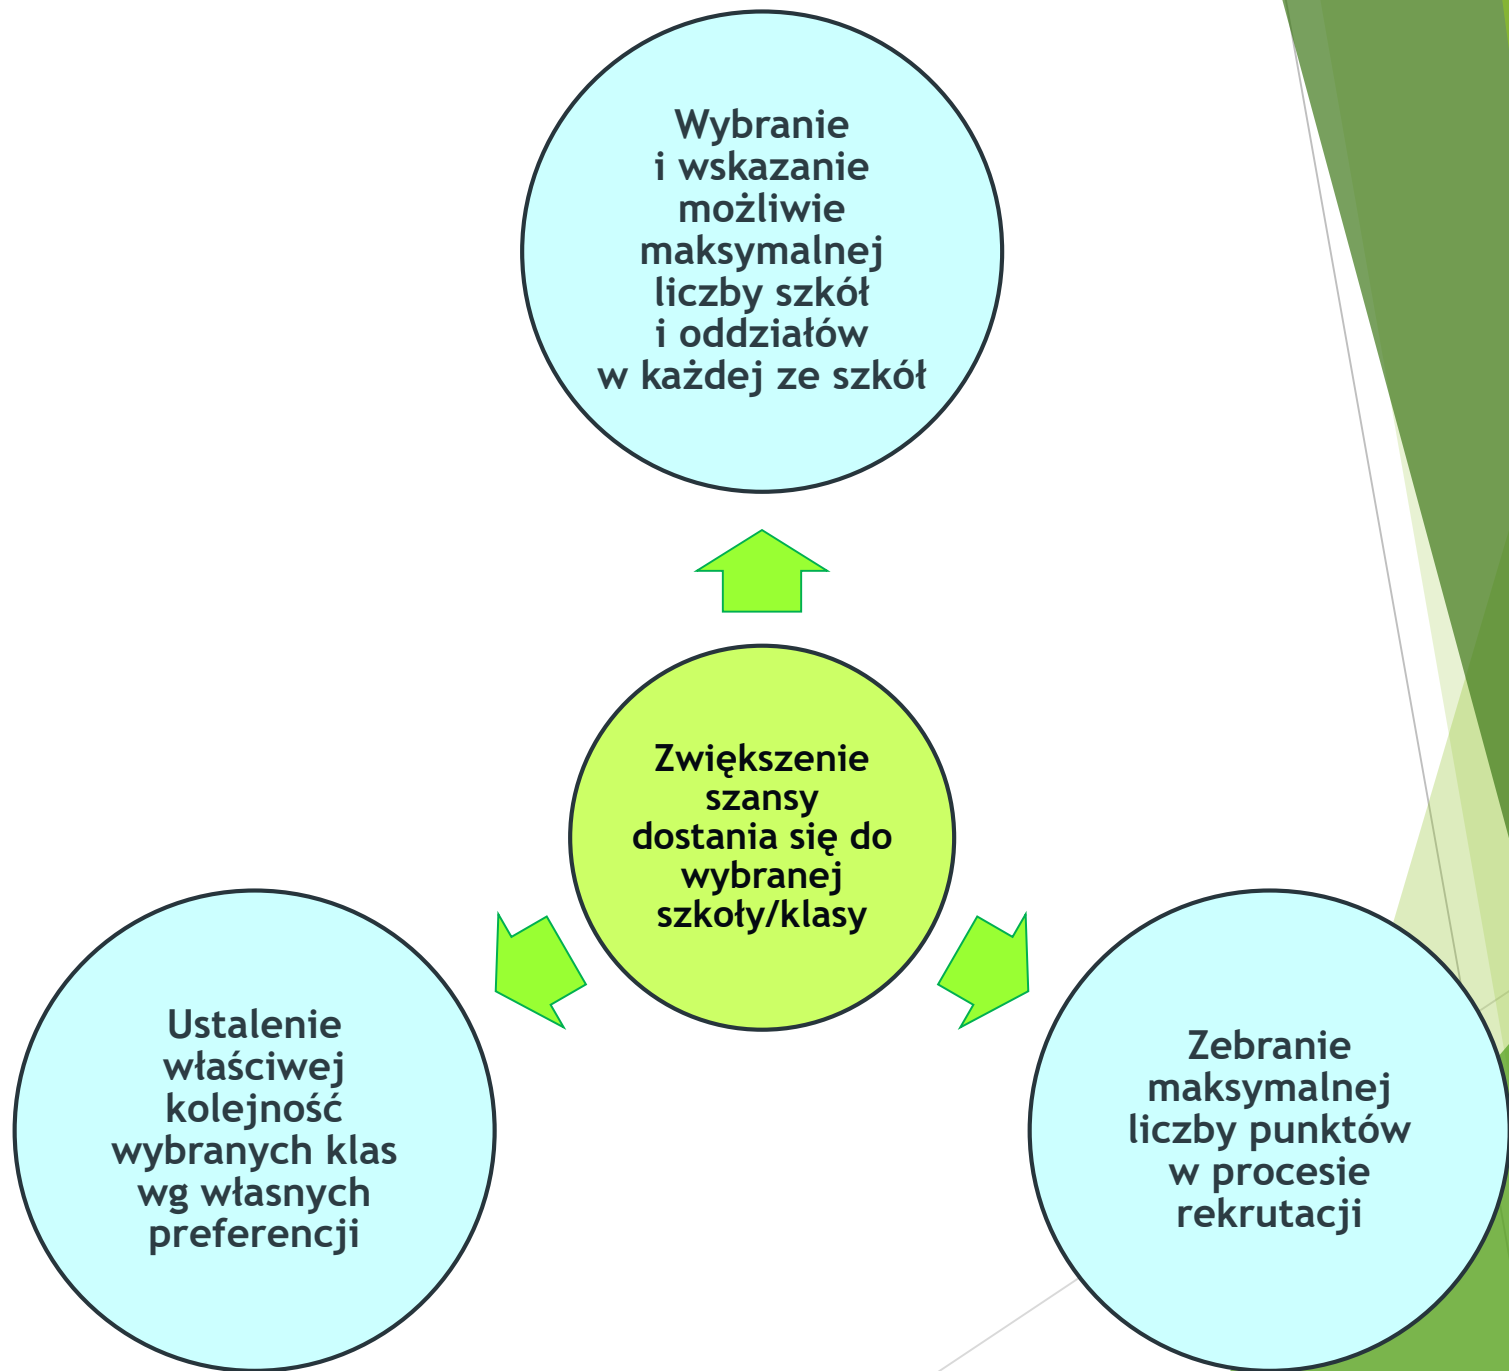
Wybranie i wskazanie możliwie maksymalnej liczby szkół i oddziałów w każdej ze szkół

Zwiększenie szansy dostania się do wybranej szkoły/klasy

Ustalenie właściwej kolejność wybranych klas wg własnych preferencji

Zebranie maksymalnej liczby punktów w procesie rekrutacji